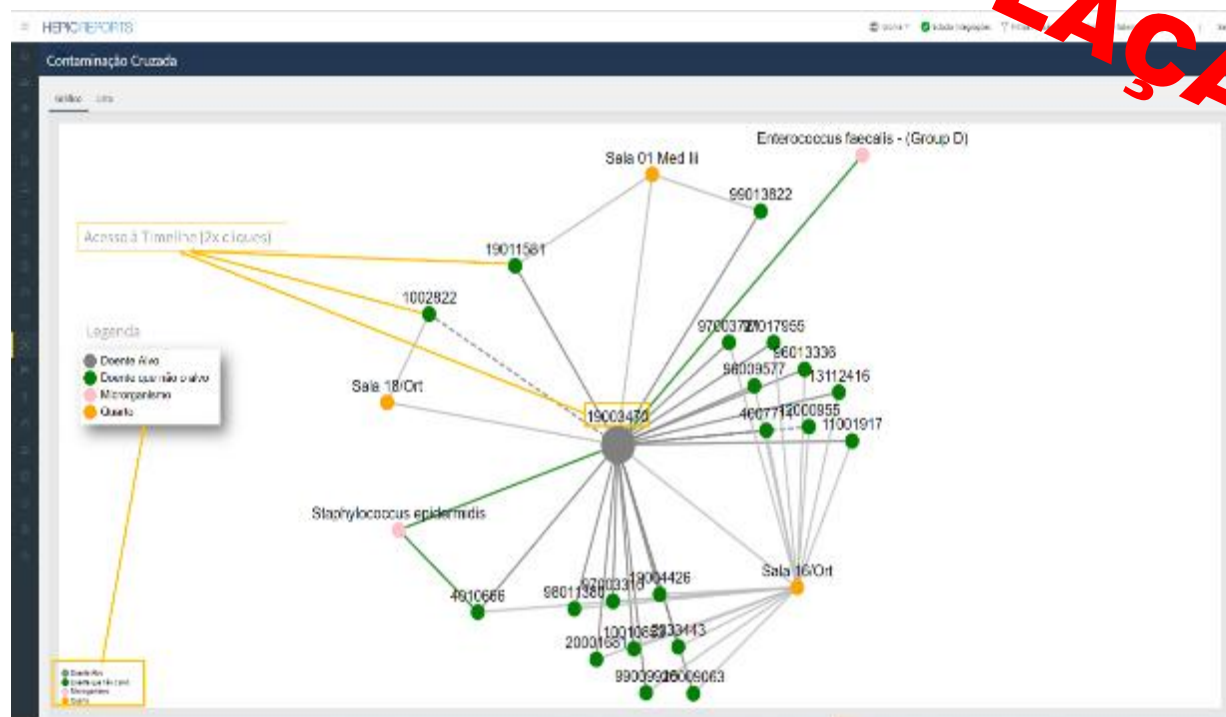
HEPICREPORTS

Contaminação Cruzada

Gráfico Lista

LAÇ

Enterococcus faecalis - (Group D)

Sala 01 Med III

99013822

Acesso à Timeline (2x cliques)

19011581

1002822

Legenda

Doente Alvo
Doente que não o alvo
Microrganismo
Quarto

Sala 18/Ort

19003470

97003787
97017955
96013336
96009577
13112416
4607712
12000855
11001917

Staphylococcus epidermidis

Sala 16/Ort

4910666
98011380
97003318
19004426
20001581
10010697
12133443
99009926
16009063

Doente Alvo
Doente que não o alvo
Microrganismo
Quarto